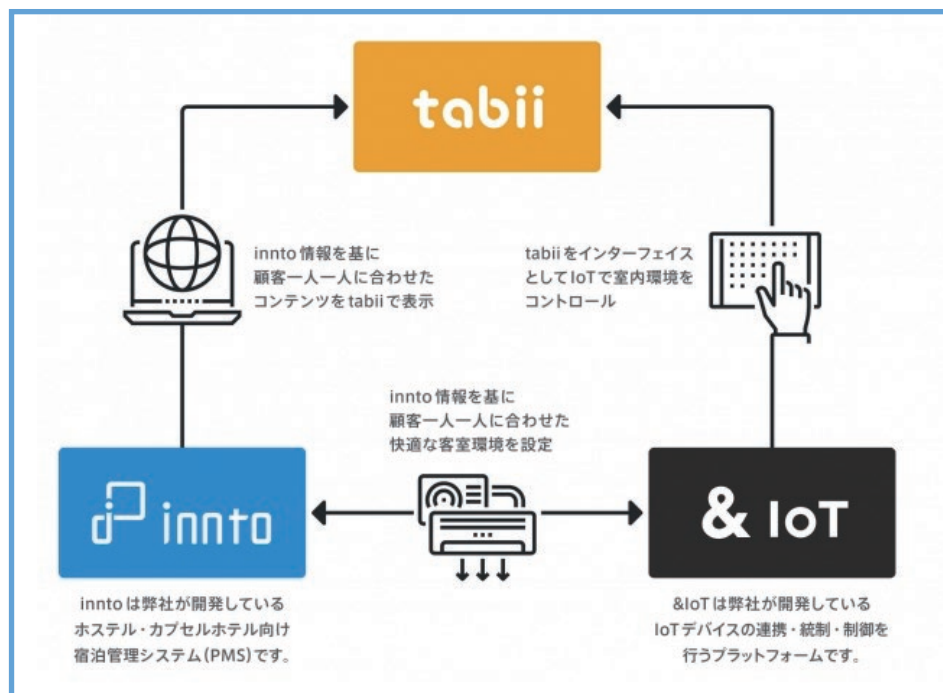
tabii

innto 情報を基に
顧客一人一人に合わせた
コンテンツを tabii で表示

tabii をインターフェイス
として IoT で室内環境を
コントロール

innto 情報を基に
顧客一人一人に合わせた
快適な客室環境を設定

innto

& IoT

innto は弊社が開発している
ホステル・カプセルホテル向け
宿泊管理システム(PMS)です。

&IoT は弊社が開発している
IoT デバイスの連携・統制・制御を
行うプラットフォームです。